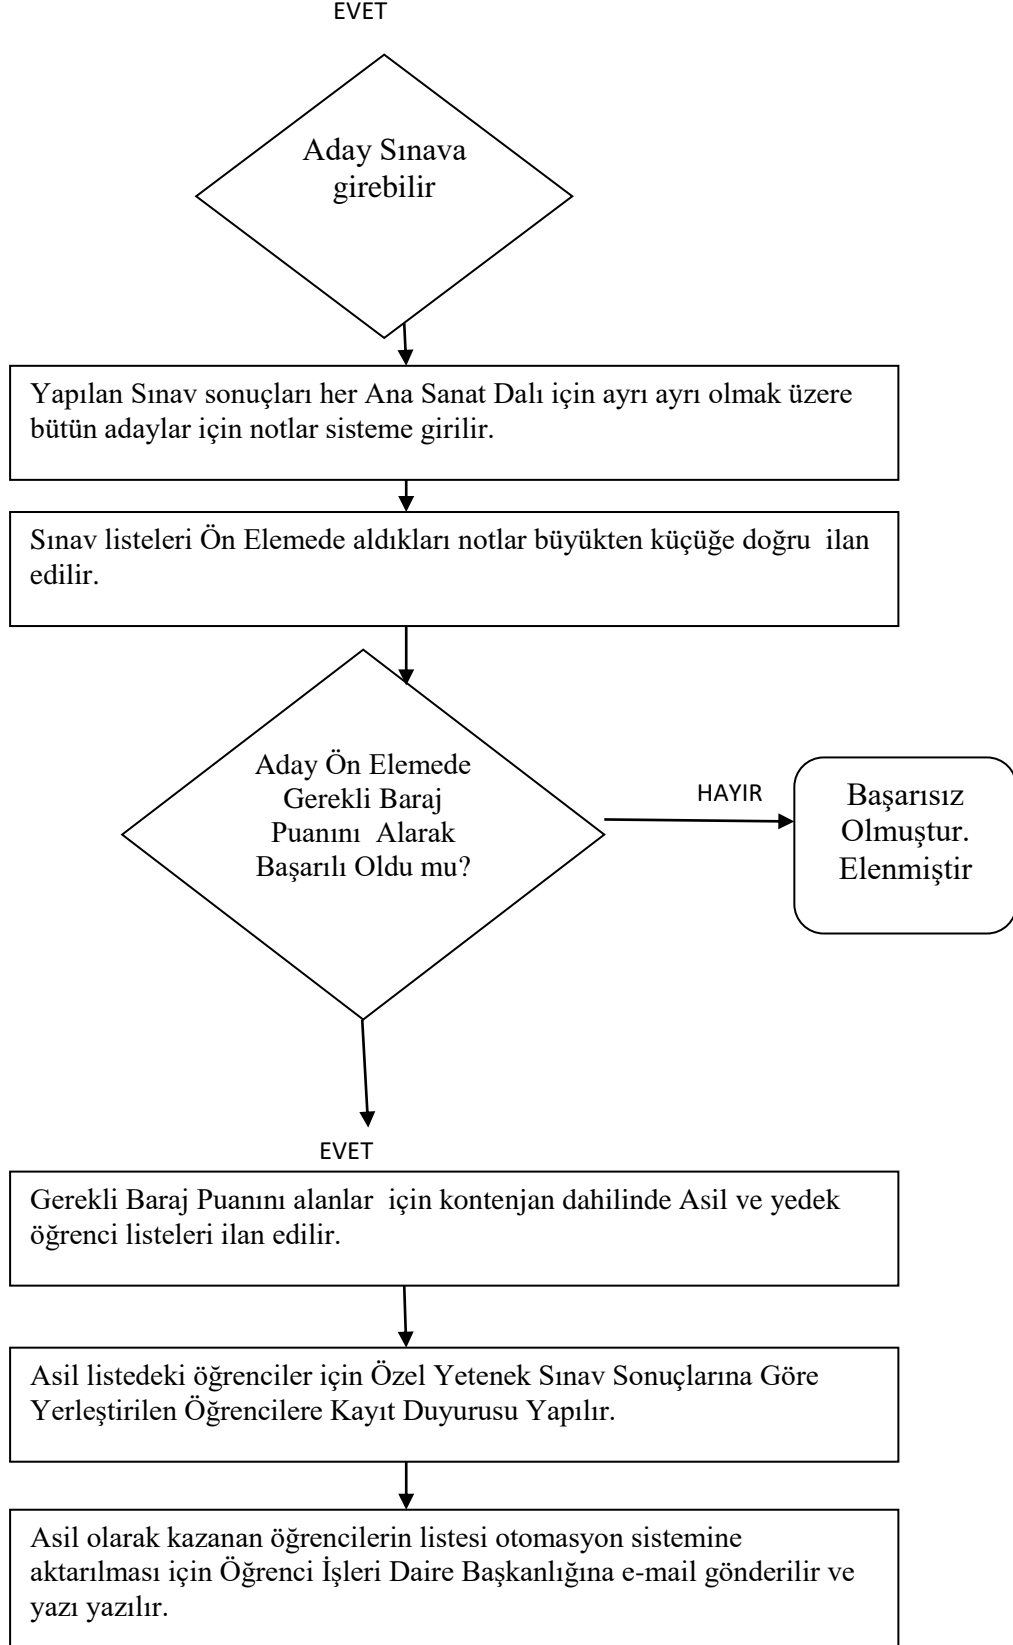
EVET

Aday Sınava girebilir

Yapılan Sınav sonuçları her Ana Sanat Dalı için ayrı ayrı olmak üzere bütün adaylar için notlar sisteme girilir.

Sınav listeleri Ön Elemede aldıkları notlar büyükten küçüğe doğru ilan edilir.

Aday Ön Elemede Gerekli Baraj Puanını Alarak Başarılı Oldu mu?

HAYIR

Başarısız Olmuştur. Elenmiştir

EVET

Gerekli Baraj Puanını alanlar için kontenjan dahilinde Asil ve yedek öğrenci listeleri ilan edilir.

Asil listedeki öğrenciler için Özel Yetenek Sınav Sonuçlarına Göre Yerleştirilen Öğrencilere Kayıt Duyurusu Yapılır.

Asil olarak kazanan öğrencilerin listesi otomasyon sistemine aktarılması için Öğrenci İşleri Daire Başkanlığına e-mail gönderilir ve yazı yazılır.